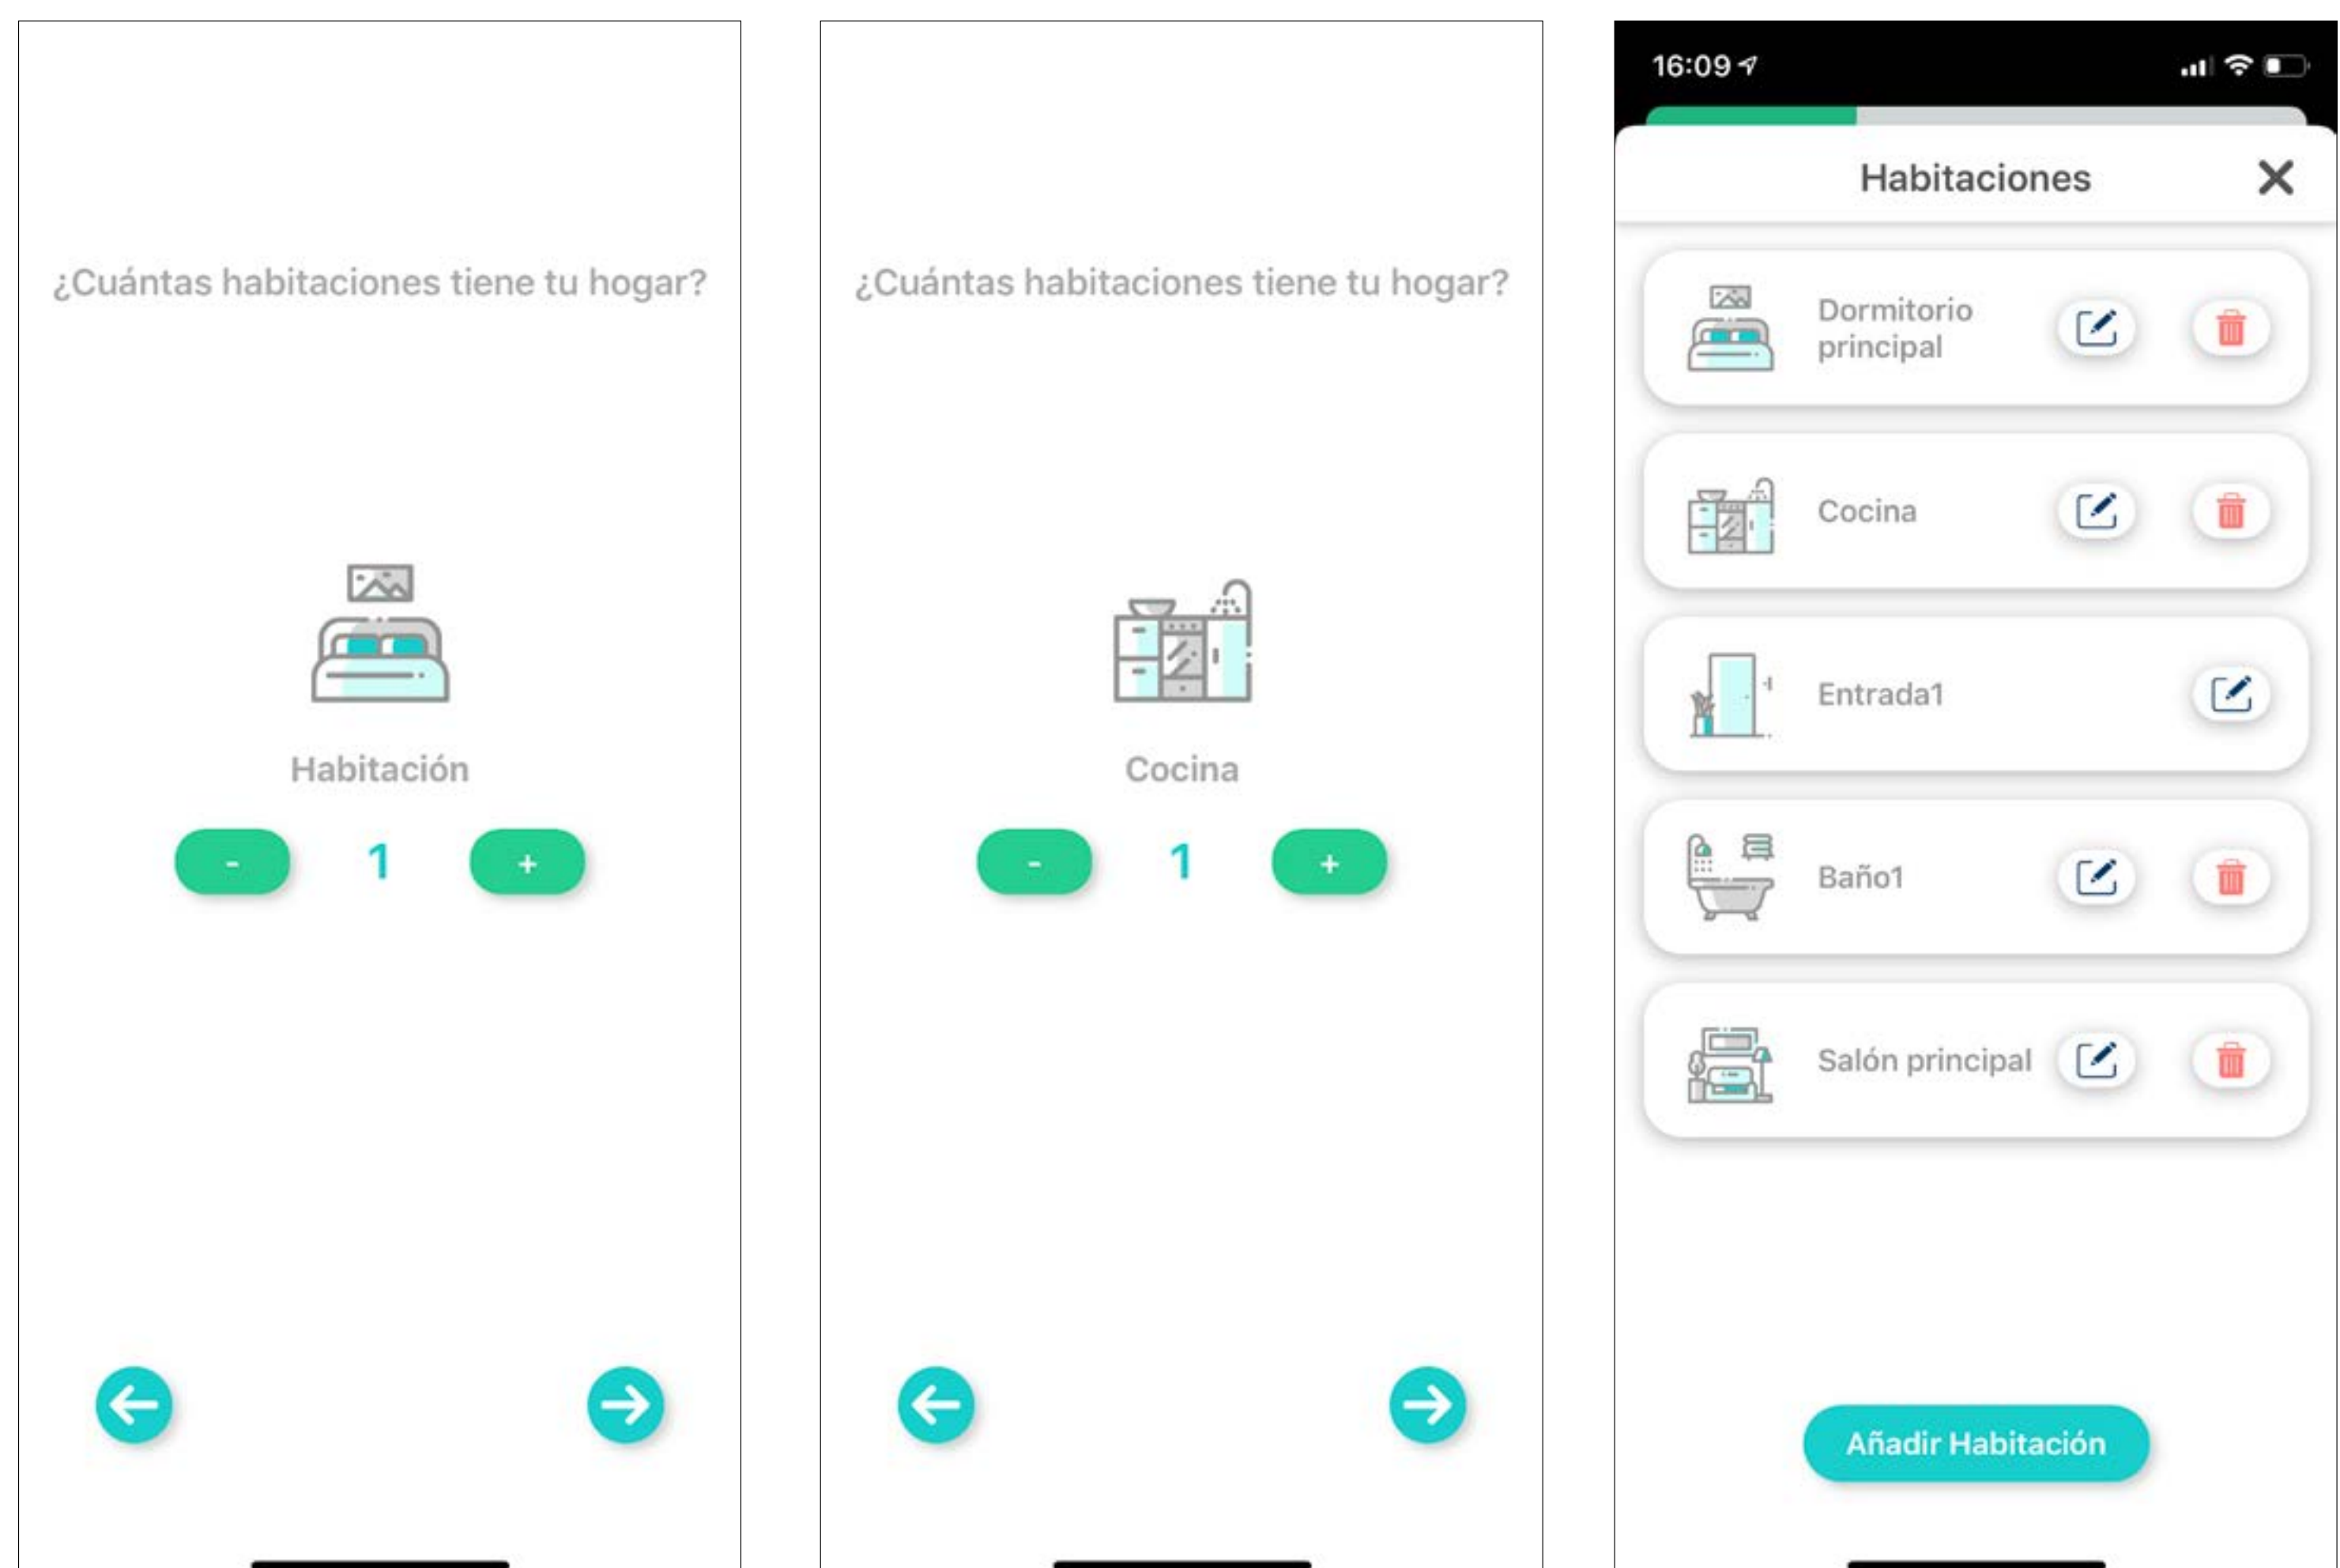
¿Cuántas habitaciones tiene tu hogar?

Habitación

-
1
+

¿Cuántas habitaciones tiene tu hogar?

Cocina

-
1
+

16:09

Habitaciones

Dormitorio principal

Cocina

Entrada1

Baño1

Salón principal

Añadir Habitación